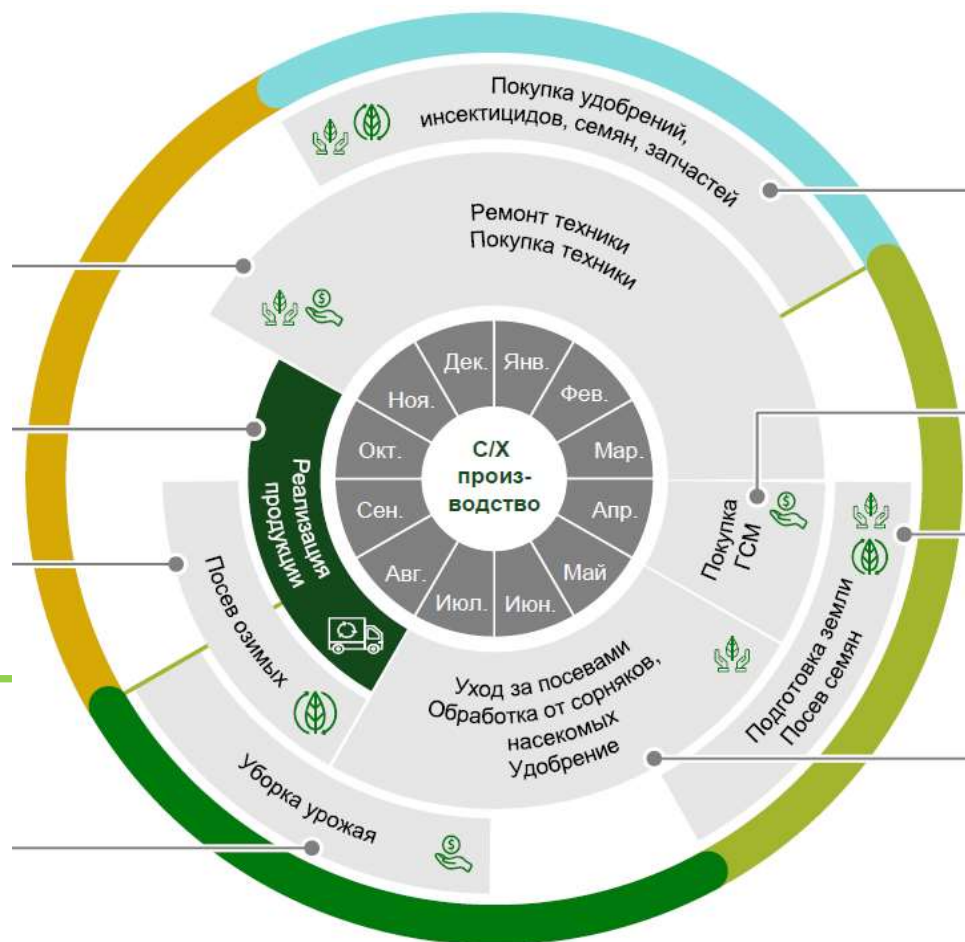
Покупка удобрений, инсектицидов, семян, запчастей

Ремонт техники
Покупка техники

Дек.
Янв.
Фев.
Мар.
Апр.
Май
Июн.
Июл.
Авг.
Сен.
Окт.
Ноя.

С/Х произ-водство

Реализация продукции

Покупка ГСМ

Подготовка земли
Посев семян

Посев озимых

Уход за посевами
Обработка от сорняков, насекомых
Удобрение

Уборка урожая